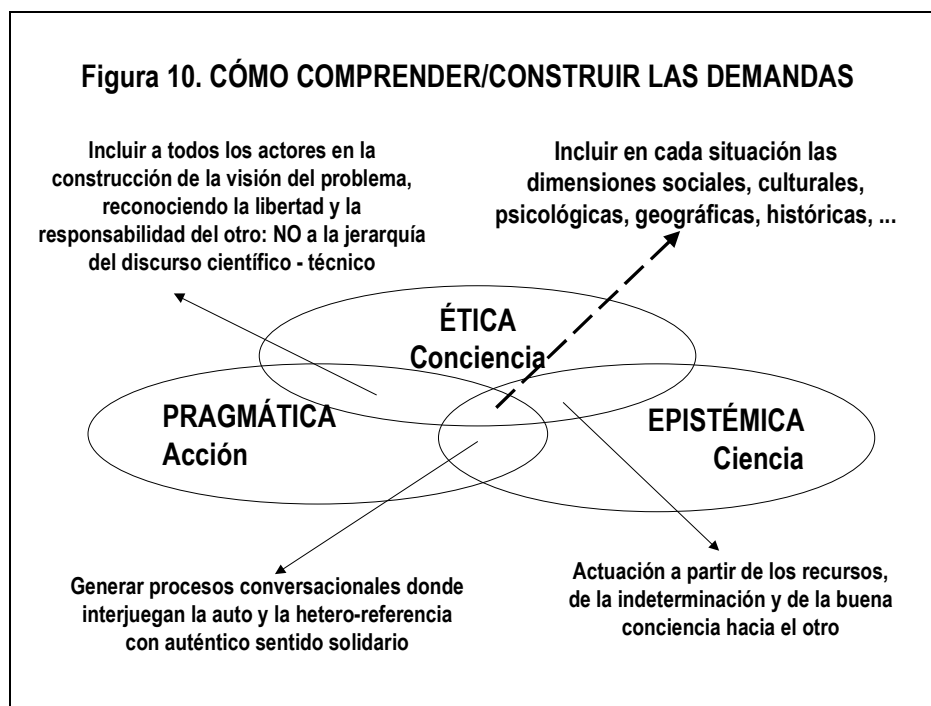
Figura 10. CÓMO COMPRENDER/CONSTRUIR LAS DEMANDAS

Incluir a todos los actores en la construcción de la visión del problema, reconociendo la libertad y la responsabilidad del otro: NO a la jerarquía del discurso científico - técnico

Incluir en cada situación las dimensiones sociales, culturales, psicológicas, geográficas, históricas, ...

ÉTICA
Conciencia

PRAGMÁTICA
Acción

EPISTÉMICA
Ciencia

Generar procesos conversacionales donde interjuegan la auto y la hetero-referencia con auténtico sentido solidario

Actuación a partir de los recursos, de la indeterminación y de la buena conciencia hacia el otro